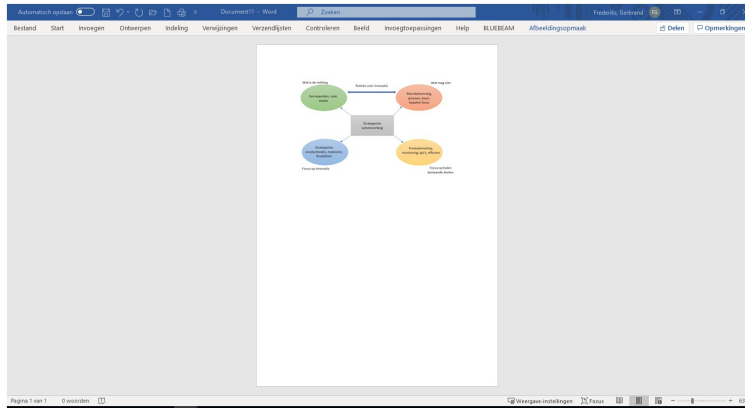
Automatisch opslaan Document11 - Word Zoeken Frederiks, Gerbrand FG

Bestand Start Invoegen Ontwerpen Indeling Verwijzingen Verzendlijsten Controleren Beeld Invoegtoepassingen Help BLUEBEAM Afbeeldingsopmaak Delen Opmerkingen

Wat is de richting

Ruimte voor innovatie

Wat mag niet

Kernwaarden, visie, missie

Risicobeheersing, grenzen, meer-, kaaders focus

Strategische aansturing

Strategische doelstellingen, kaderen, feedback

Prestatiemeting, monitoring, kpi's, effecten

Focus op innovatie

Focus op halen bewezende doelen

Pagina 1 van 1 0 woorden

Weergave-instellingen Focus